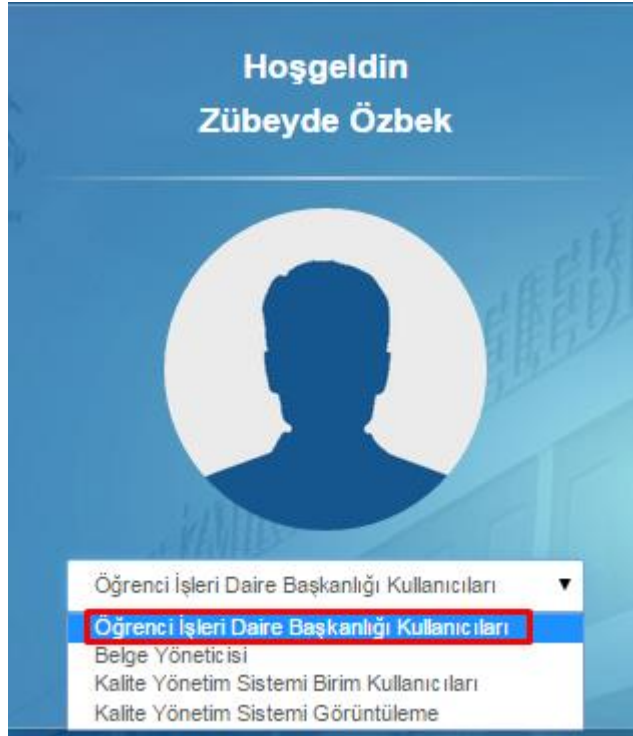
Hoşgeldin
Zübeyde Özbek

Öğrenci İşleri Daire Başkanlığı Kullanıcıları ▼

Öğrenci İşleri Daire Başkanlığı Kullanıcıları
Belge Yöneticisi
Kalite Yönetim Sistemi Birim Kullanıcıları
Kalite Yönetim Sistemi Görüntüleme